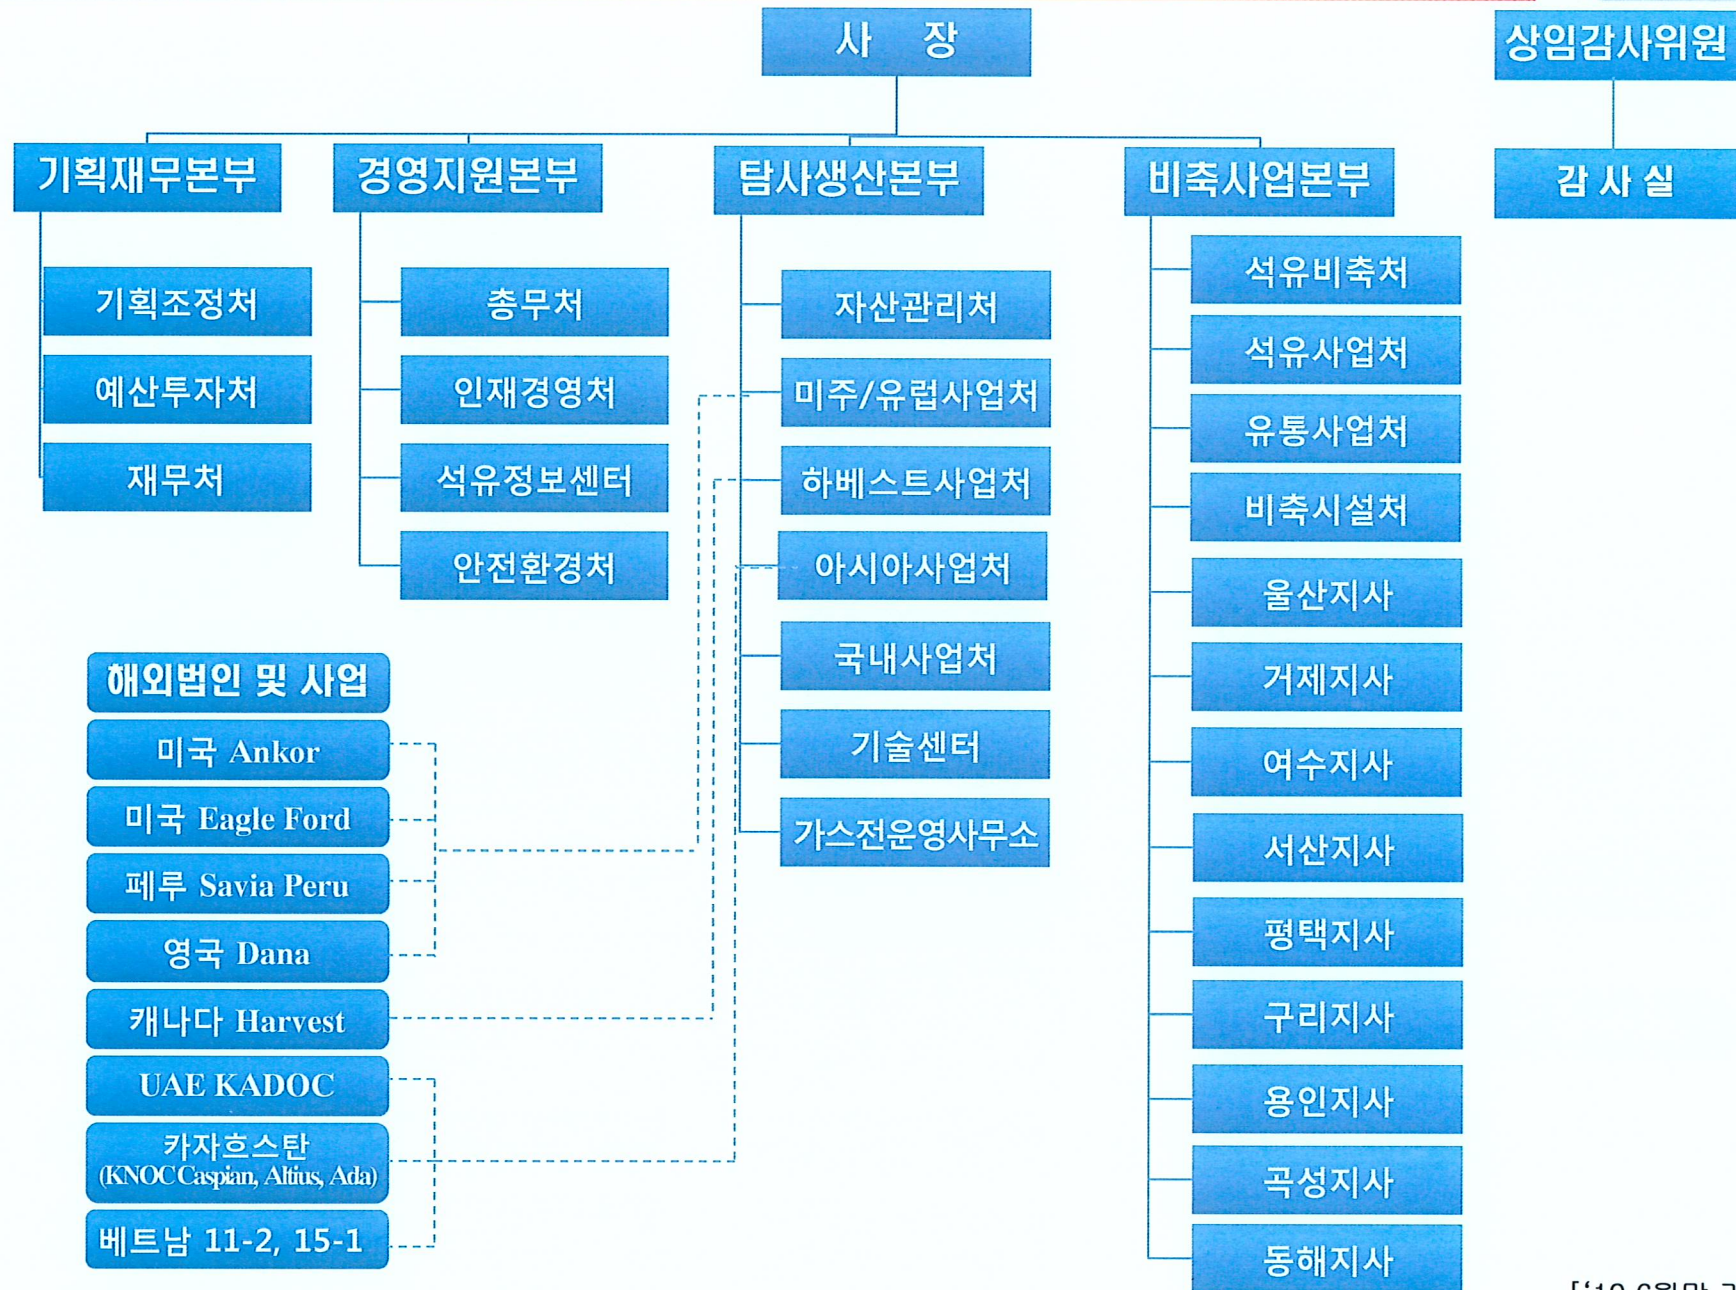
사 장

상임감사위원

감 사 실

기획재무본부

기획조정처

예산투자처

재무처

경영지원본부

총무처

인재경영처

석유정보센터

안전환경처

탐사생산본부

자산관리처

미주/유럽사업처

하베스트사업처

아시아사업처

국내사업처

기술센터

가스전운영사무소

비축사업본부

석유비축처

석유사업처

유통사업처

비축시설처

울산지사

거제지사

여수지사

서산지사

평택지사

구리지사

용인지사

곡성지사

동해지사

해외법인 및 사업

미국 Ankor

미국 Eagle Ford

페루 Savia Peru

영국 Dana

캐나다 Harvest

UAE KADOC

카자흐스탄 (KNOC Caspian, Altius, Ada)

베트남 11-2, 15-1

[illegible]